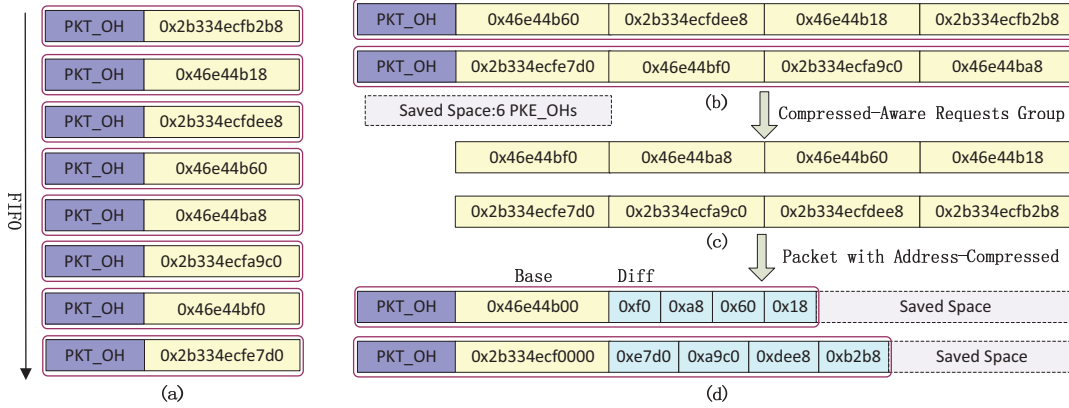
| PKT_OH | 0x2b334ecfb2b8 |
|---|---|

| PKT_OH | 0x46e44b18 |
|---|---|

| PKT_OH | 0x2b334ecfdee8 |
|---|---|

| PKT_OH | 0x46e44b60 |
|---|---|

| PKT_OH | 0x46e44ba8 |
|---|---|

| PKT_OH | 0x2b334ecfa9c0 |
|---|---|

| PKT_OH | 0x46e44bf0 |
|---|---|

| PKT_OH | 0x2b334ecfe7d0 |
|---|---|

FIFO

(a)

| PKT_OH | 0x46e44b60 | 0x2b334ecfdee8 | 0x46e44b18 | 0x2b334ecfb2b8 |
|---|---|---|---|---|

| PKT_OH | 0x2b334ecfe7d0 | 0x46e44bf0 | 0x2b334ecfa9c0 | 0x46e44ba8 |
|---|---|---|---|---|

Saved Space:6 PKE_OHs

(b)

Compressed-Aware Requests Group

| 0x46e44bf0 | 0x46e44ba8 | 0x46e44b60 | 0x46e44b18 |
|---|---|---|---|

| 0x2b334ecfe7d0 | 0x2b334ecfa9c0 | 0x2b334ecfdee8 | 0x2b334ecfb2b8 |
|---|---|---|---|

(c)

Packet with Address-Compressed

Base Diff

| PKT_OH | 0x46e44b00 | 0xf0 | 0xa8 | 0x60 | 0x18 | Saved Space |
|---|---|---|---|---|---|---|

| PKT_OH | 0x2b334ecf0000 | 0xe7d0 | 0xa9c0 | 0xdee8 | 0xb2b8 | Saved Space |
|---|---|---|---|---|---|---|

(d)